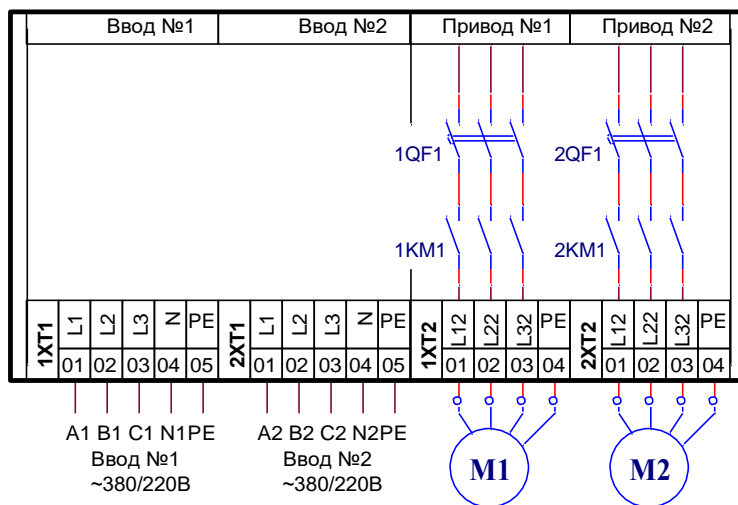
Ввод №1 Ввод №2 Привод №1 Привод №2

1QF1 2QF1

1KM1 2KM1

| 1XT1 | L1 | L2 | L3 | N | PE | 2XT1 | L1 | L2 | L3 | N | PE | 1XT2 | L12 | L22 | L32 | PE | 2XT2 | L12 | L22 | L32 | PE |
|---|---|---|---|---|---|---|---|---|---|---|---|---|---|---|---|---|---|---|---|---|---|
| | 01 | 02 | 03 | 04 | 05 | | 01 | 02 | 03 | 04 | 05 | | 01 | 02 | 03 | 04 | | 01 | 02 | 03 | 04 |

A1 B1 C1 N1 PE
Ввод №1
~380/220В

A2 B2 C2 N2 PE
Ввод №2
~380/220В

M1

M2